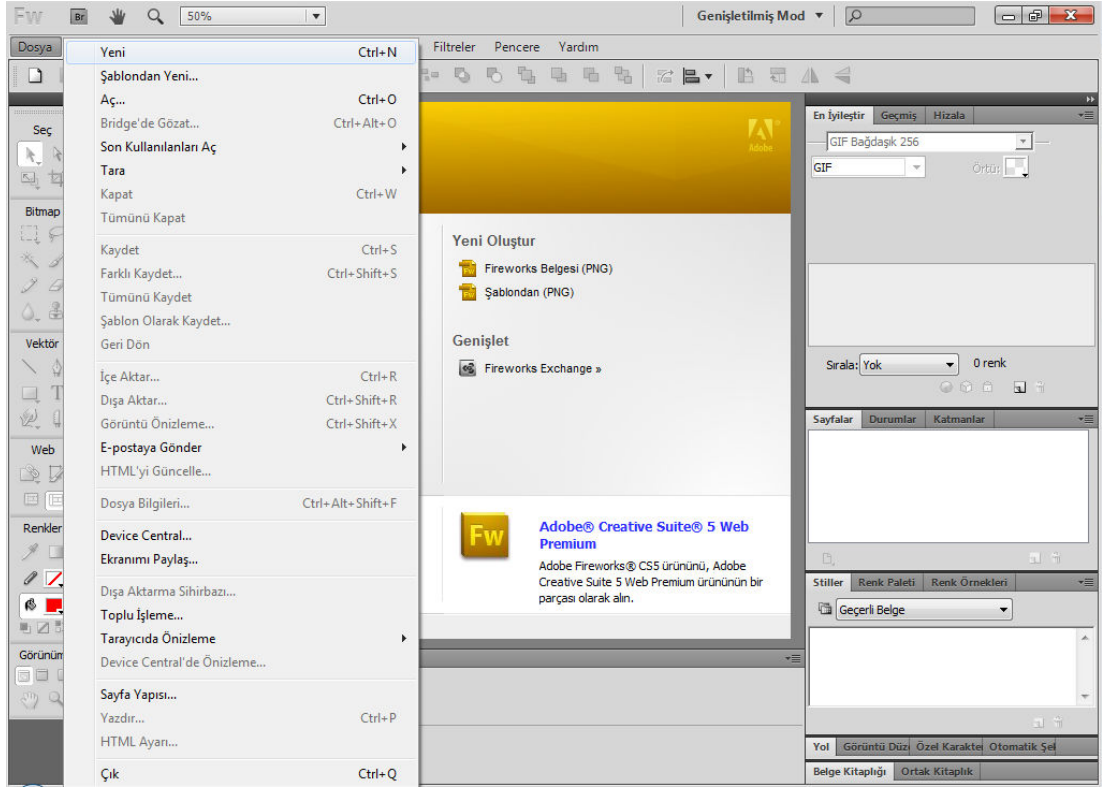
Fw Br 50%

Genişletilmiş Mod

Dosya

Filtreler Pencere Yardım

Yeni Ctrl+N
Şablondan Yeni...
Aç... Ctrl+O
Bridge'de Gözat... Ctrl+Alt+O
Son Kullanılanları Aç
Tara
Kapat Ctrl+W
Tümünü Kapat
Kaydet Ctrl+S
Farklı Kaydet... Ctrl+Shift+S
Tümünü Kaydet
Şablon Olarak Kaydet...
Geri Dön
İçe Aktar... Ctrl+R
Dışa Aktar... Ctrl+Shift+R
Görüntü Önizleme... Ctrl+Shift+X
E-postaya Gönder
HTML'yi Güncelle...
Dosya Bilgileri... Ctrl+Alt+Shift+F
Device Central...
Ekranımı Paylaş...
Dışa Aktarma Sihirbazı...
Toplu İşleme...
Tarayıcıda Önizleme
Device Central'de Önizleme...
Sayfa Yapısı...
Yazdır... Ctrl+P
HTML Ayarı...
Çık Ctrl+Q

Seç
Bitmap
Vektör
Web
Renkler
Görünüm

Adobe

Yeni Oluştur
Fireworks Belgesi (PNG)
Şablondan (PNG)

Genişlet
Fireworks Exchange »

Fw
Adobe® Creative Suite® 5 Web Premium
Adobe Fireworks® CS5 ürününü, Adobe Creative Suite 5 Web Premium ürününün bir parçası olarak alın.

En İyileştir Geçmiş Hizala
GIF Bağdaşık 256
GIF
Örtü:
Sırala: Yok
0 renk

Sayfalar Durumlar Katmanlar

Stiller Renk Paleti Renk Örnekleri
Geçerli Belge

Yol Görüntü Düz Özel Karakte Otomatik Şe
Belge Kitaplığı Ortak Kitaplık